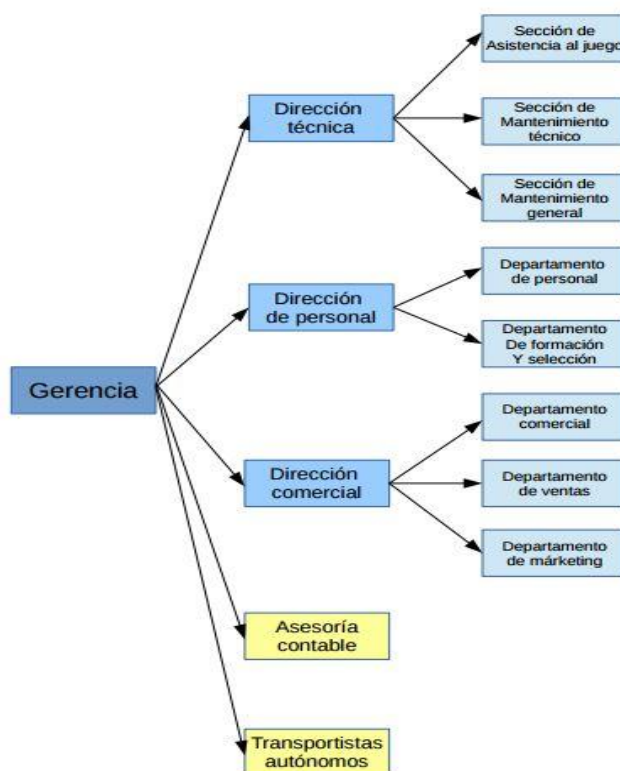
Gerencia

Dirección técnica

Sección de Asistencia al juego

Sección de Mantenimiento técnico

Sección de Mantenimiento general

Dirección de personal

Departamento de personal

Departamento De formación Y selección

Dirección comercial

Departamento comercial

Departamento de ventas

Departamento de márketing

Asesoría contable

Transportistas autónomos